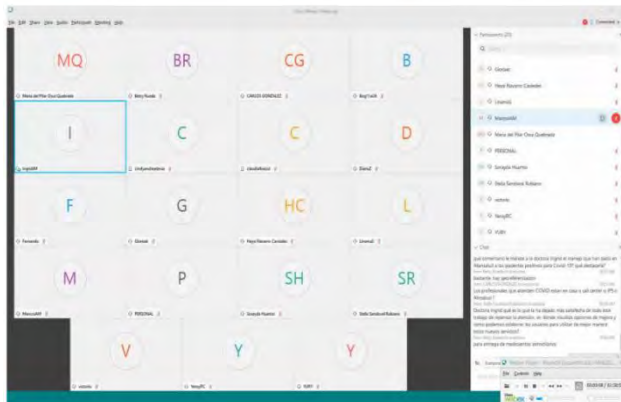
MQ

BR

CG

B

Maria del Pilar Cruz Quebrada

Betty Rueda

CARLOS GONZALEZ

I

C

C

D

F

G

HC

L

Fernando

Gloniel

Hayo Navarro Carreño

M

P

SH

SR

PERSONAL

Sorayda Huertas

Stella Sandoval Rubiano

V

Y

Y

Participants (21)

Gloniel

Hayo Navarro Carreño

PERSONAL

Sorayda Huertas

Stella Sandoval Rubiano

Chat

Connected